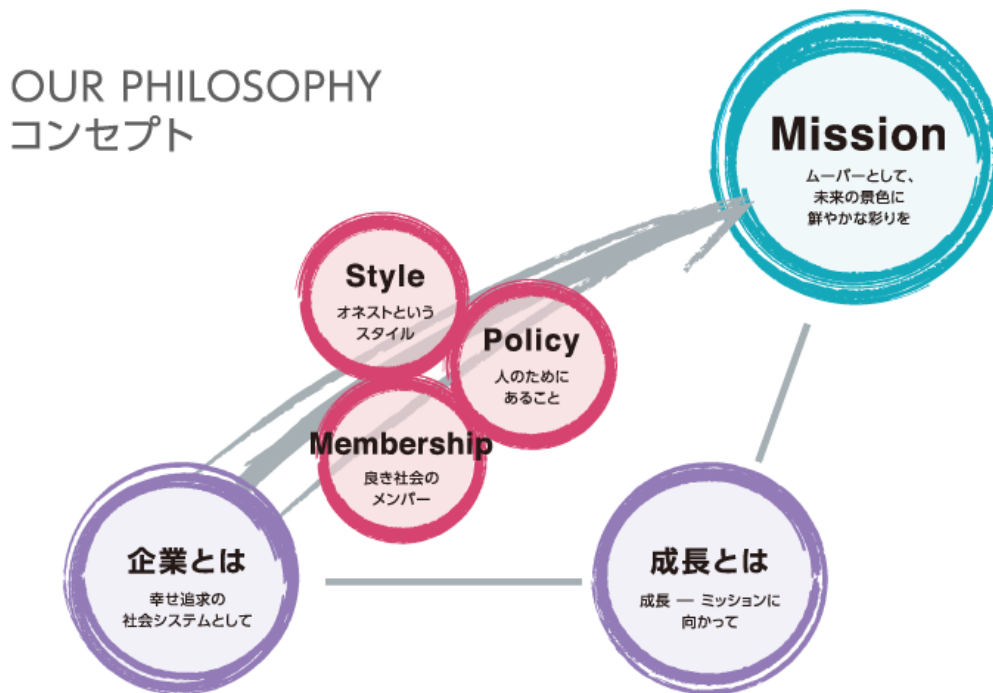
OUR PHILOSOPHY
コンセプト

Mission
ムーバーとして、
未来の景色に
鮮やかな彩りを

Style
オネストという
スタイル

Policy
人のために
あること

Membership
良き社会の
メンバー

企業とは
幸せ追求の
社会システムとして

成長とは
成長 — ミッションに
向かって